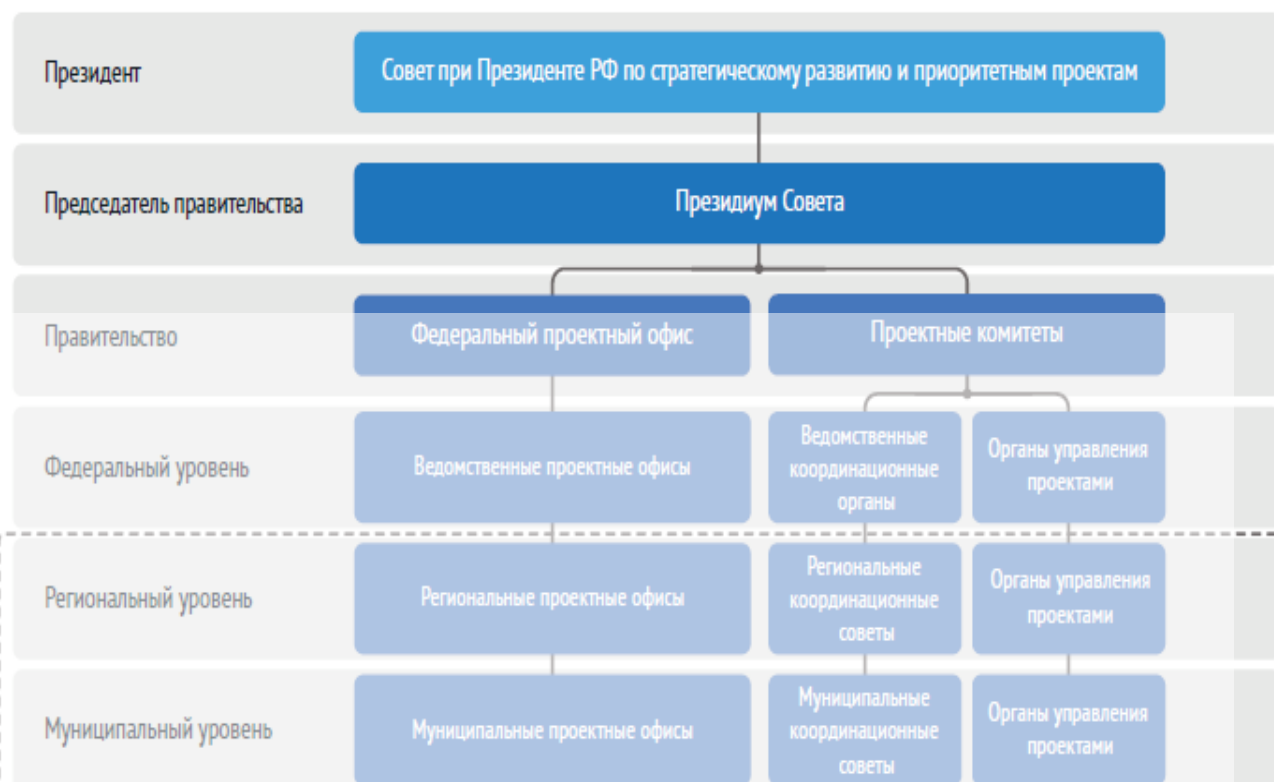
Президент

Совет при Президенте РФ по стратегическому развитию и приоритетным проектам

Председатель правительства

Президиум Совета

Правительство

Федеральный проектный офис

Проектные комитеты

Федеральный уровень

Ведомственные проектные офисы

Ведомственные координационные органы

Органы управления проектами

Региональный уровень

Региональные проектные офисы

Региональные координационные советы

Органы управления проектами

Муниципальный уровень

Муниципальные проектные офисы

Муниципальные координационные советы

Органы управления проектами